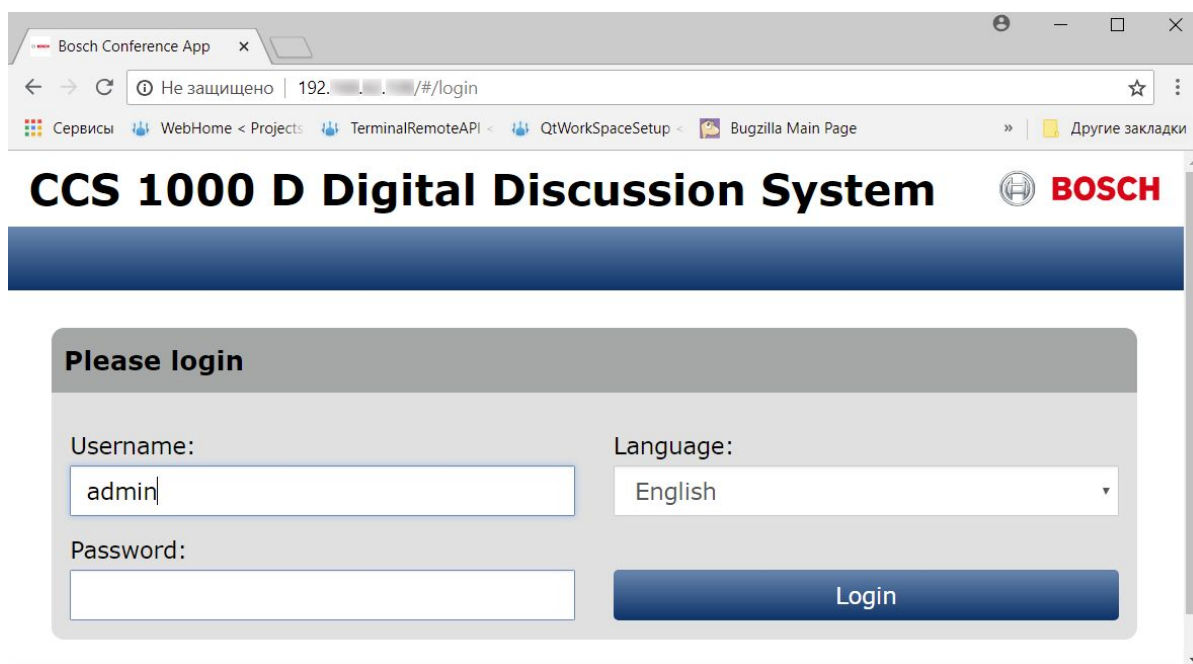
Bosch Conference App ×

Не защищено | 192.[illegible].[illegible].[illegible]/#/login

Сервисы WebHome < Projects TerminalRemoteAPI < QtWorkSpaceSetup < Bugzilla Main Page » Другие закладки

CCS 1000 D Digital Discussion System BOSCH

Please login

Username:
admin

Password:

Language:
English

Login